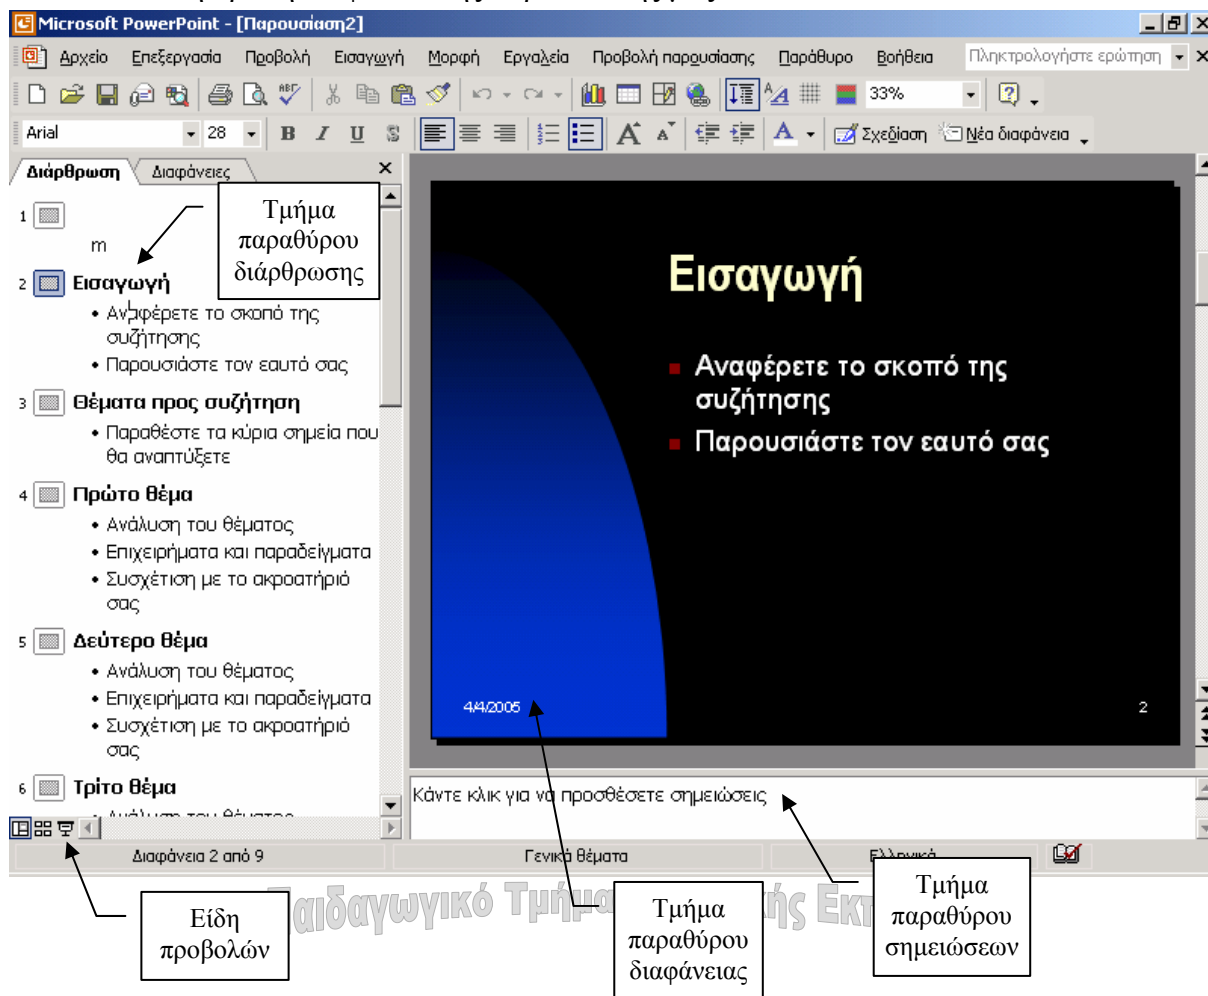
Microsoft PowerPoint - [Παρουσίαση2]

Αρχείο Επεξεργασία Προβολή Εισαγωγή Μορφή Εργαλεία Προβολή παρουσίασης Παράθυρο Βοήθεια

Πληκτρολογήστε ερώτηση

33%

Arial 28

Σχεδίαση Νέα διαφάνεια

Διάρθρωση Διαφάνειες

Τμήμα παραθύρου διάρθρωσης

1
m

2 Εισαγωγή
• Αναφέρετε το σκοπό της συζήτησης
• Παρουσιάστε τον εαυτό σας

3 Θέματα προς συζήτηση
• Παραθέστε τα κύρια σημεία που θα αναπτύξετε

4 Πρώτο θέμα
• Ανάλυση του θέματος
• Επιχειρήματα και παραδείγματα
• Συσχέτιση με το ακροατήριό σας

5 Δεύτερο θέμα
• Ανάλυση του θέματος
• Επιχειρήματα και παραδείγματα
• Συσχέτιση με το ακροατήριό σας

6 Τρίτο θέμα
• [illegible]

Εισαγωγή

Αναφέρετε το σκοπό της συζήτησης
Παρουσιάστε τον εαυτό σας

4/4/2005
2

Κάντε κλικ για να προσθέσετε σημειώσεις

Διαφάνεια 2 από 9
Γενικά θέματα
Ελληνικά

Είδη προβολών

Παιδαγωγικό Τμήμα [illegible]ής Εκ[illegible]

Τμήμα παραθύρου διαφάνειας

Τμήμα παραθύρου σημειώσεων